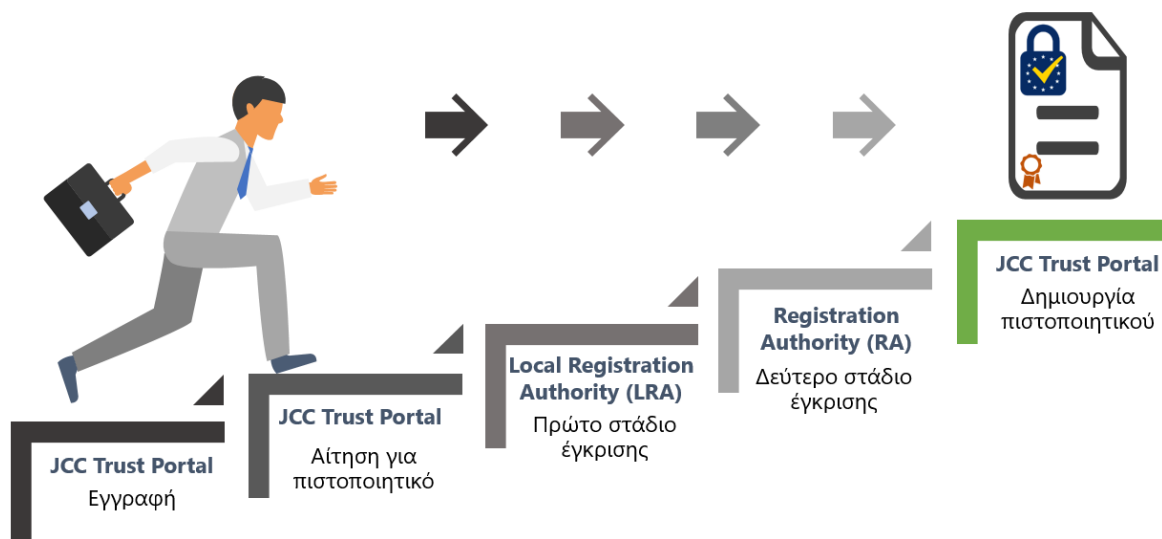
JCC Trust Portal
Εγγραφή

JCC Trust Portal
Αίτηση για πιστοποιητικό

Local Registration Authority (LRA)
Πρώτο στάδιο έγκρισης

Registration Authority (RA)
Δεύτερο στάδιο έγκρισης

JCC Trust Portal
Δημιουργία πιστοποιητικού